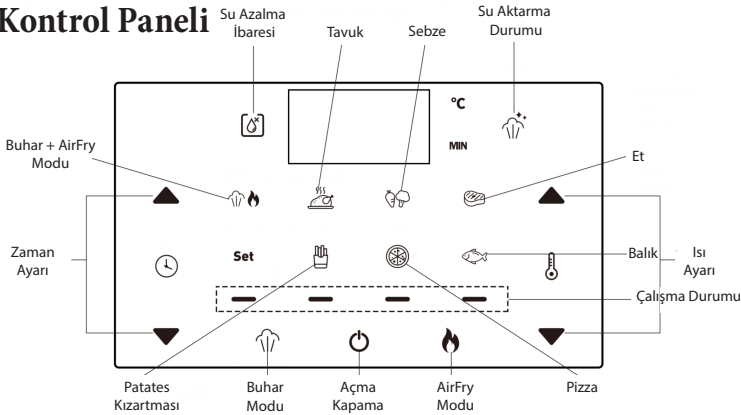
Kontrol Paneli

Su Azalma İbaresi

Tavuk

Sebze

Su Aktarma Durumu

°C

MIN

Buhar + AirFry Modu

Et

Zaman Ayarı

Set

Balık

Isı Ayarı

Çalışma Durumu

Patates Kızartması

Buhar Modu

Açma Kapama

AirFry Modu

Pizza